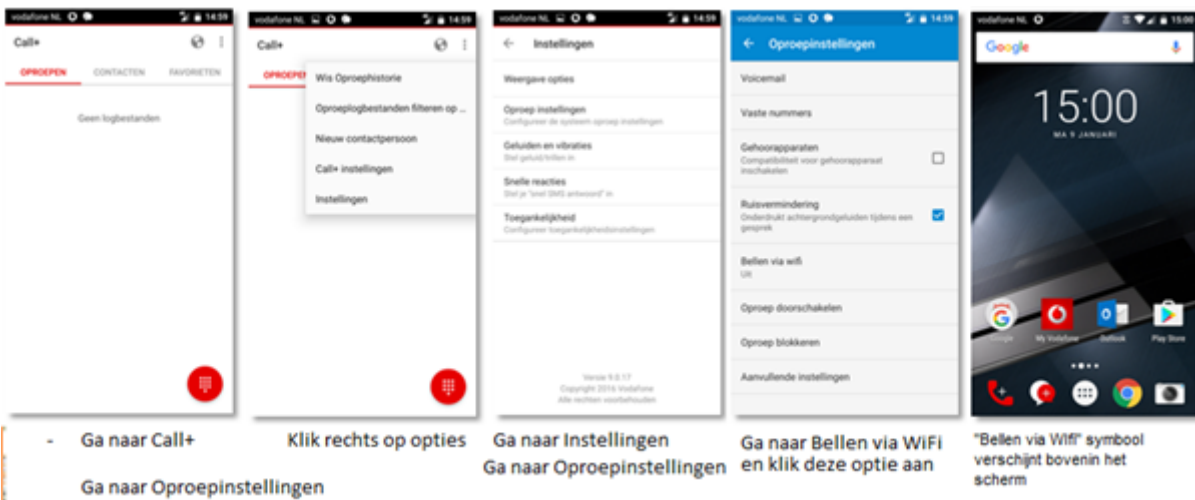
vodafone NL 14:59
Call+
OPROEPEN CONTACTEN FAVORIETEN
Geen logbestanden

vodafone NL 14:59
Call+
OPROEPEN
Wis Oproephistorie
Oproeplogbestanden filteren op ...
Nieuw contactpersoon
Call+ instellingen
Instellingen

vodafone NL 14:59
Instellingen
Weergave opties
Oproep instellingen
Configureer de systeem oproep instellingen
Geluiden en vibraties
Stel geluid/trillen in
Snelle reacties
Stel je "snel SMS antwoord" in
Toegankelijkheid
Configureer toegankelijkheidsinstellingen
Versie 9.0.17
Copyright 2016 Vodafone
Alle rechten voorbehouden

vodafone NL 14:59
Oproepinstellingen
Voicemail
Vaste nummers
Gehoorapparaten
Compatibiliteit voor gehoorapparaat inschakelen
Ruisvermindering
Onderdrukt achtergrondgeluiden tijdens een gesprek
Bellen via wifi
Uit
Oproep doorschakelen
Oproep blokkeren
Aanvullende instellingen

vodafone NL
Google
15:00
MA 9 JANUARI
Google My Vodafone Outlook Play Store

- Ga naar Call+

Ga naar Oproepinstellingen

Klik rechts op opties

Ga naar Instellingen
Ga naar Oproepinstellingen

Ga naar Bellen via WiFi en klik deze optie aan

"Bellen via Wifi" symbool verschijnt bovenin het scherm